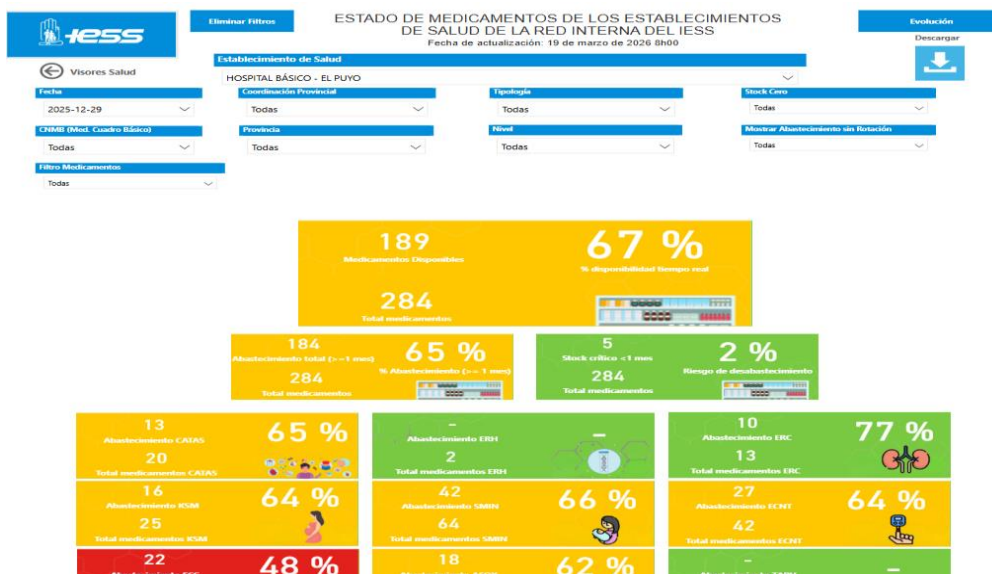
IESS

Eliminar Filtros

ESTADO DE MEDICAMENTOS DE LOS ESTABLECIMIENTOS DE SALUD DE LA RED INTERNA DEL IESS
Fecha de actualización: 19 de marzo de 2026 8h00

Evolución

Descargar

Visores Salud

Establecimiento de Salud
HOSPITAL BÁSICO - EL PUYO

Fecha
2025-12-29

Coordinación Provincial
Todas

Tipología
Todas

Stock Cero
Todas

CNMB (Med. Cuadro Básico)
Todas

Provincia
Todas

Nivel
Todas

Mostrar Abastecimiento sin Rotación
Todas

Filtro Medicamentos
Todas

189
Medicamentos Disponibles

67 %
% disponibilidad tiempo real

284
Total medicamentos

184
Abastecimiento total (>=1 mes)

65 %
% Abastecimiento (>= 1 mes)

284
Total medicamentos

5
Stock crítico <1 mes

2 %
Riesgo de desabastecimiento

284
Total medicamentos

13
Abastecimiento CATAS

65 %

20
Total medicamentos CATAS

-
Abastecimiento ERH

-

2
Total medicamentos ERH

10
Abastecimiento ERC

77 %

13
Total medicamentos ERC

16
Abastecimiento KSM

64 %

25
Total medicamentos KSM

42
Abastecimiento SMIN

66 %

64
Total medicamentos SMIN

27
Abastecimiento ECNT

64 %

42
Total medicamentos ECNT

22
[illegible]

48 %

18
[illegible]

62 %

-
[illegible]

-